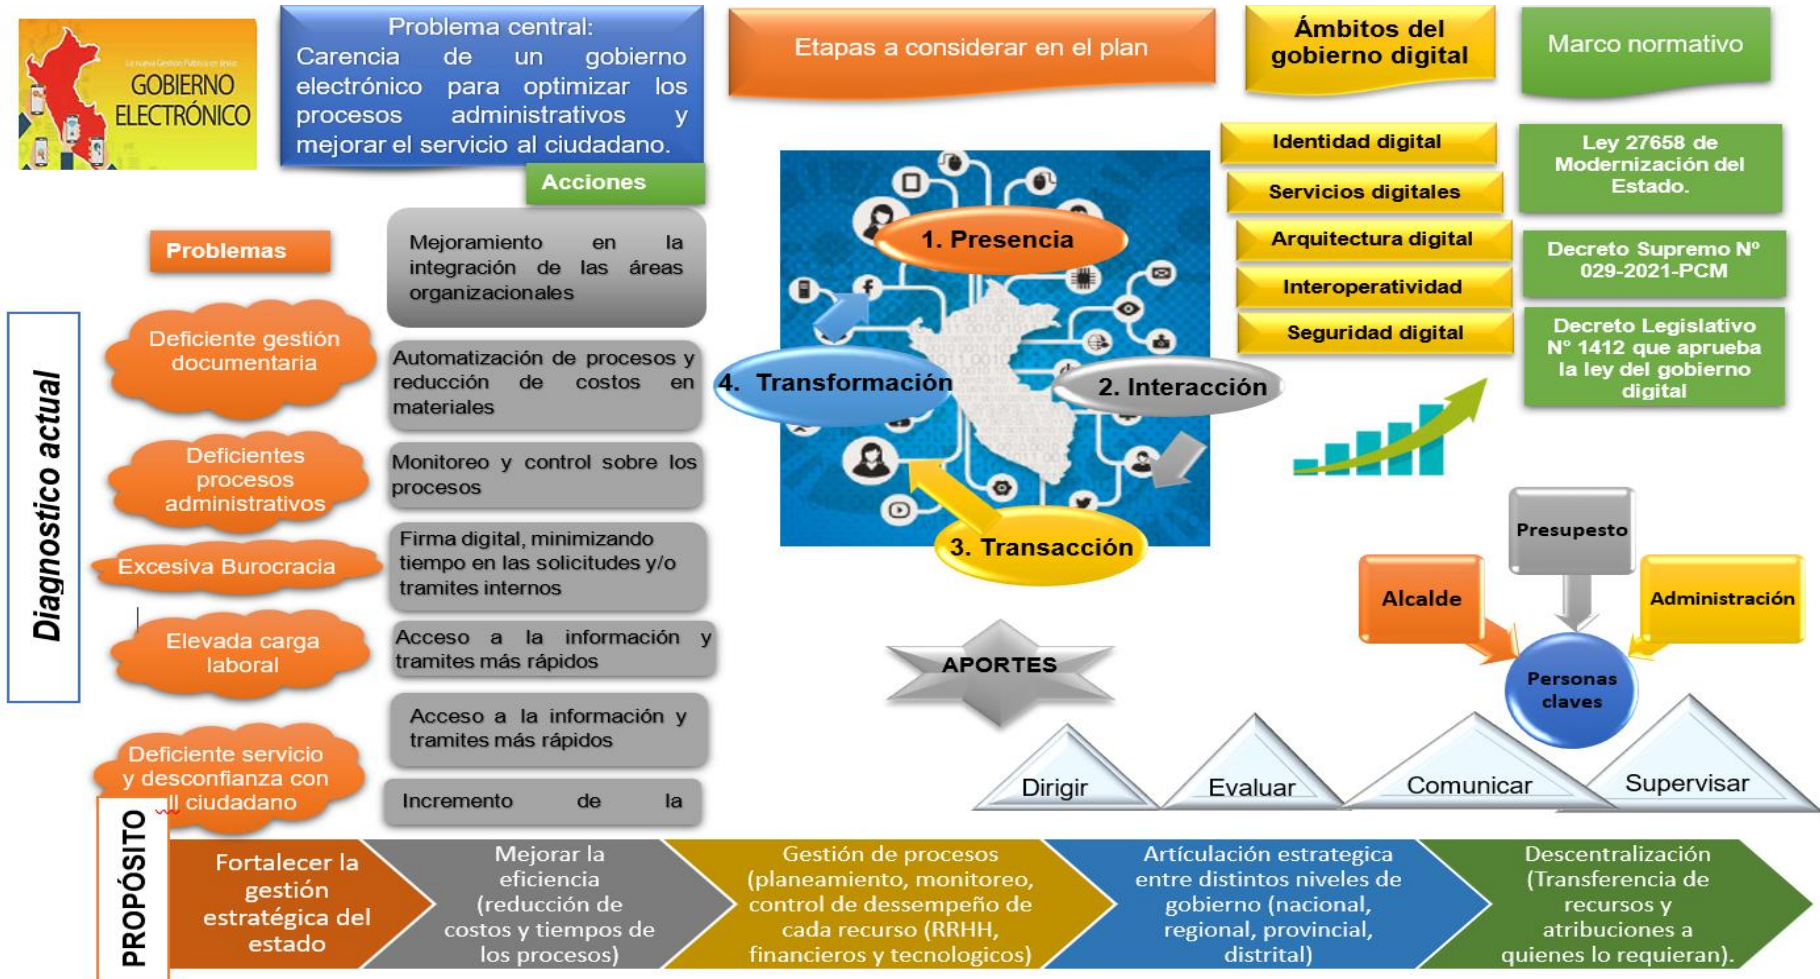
La nueva Gestión Pública en línea
GOBIERNO ELECTRÓNICO

Problema central:
Carencia de un gobierno electrónico para optimizar los procesos administrativos y mejorar el servicio al ciudadano.

Etapas a considerar en el plan

Ámbitos del gobierno digital

Marco normativo

Acciones

Problemas

Diagnostico actual

Deficiente gestión documentaria

Deficientes procesos administrativos

Excesiva Burocracia

Elevada carga laboral

Deficiente servicio y desconfianza con ll ciudadano

Mejoramiento en la integración de las áreas organizacionales

Automatización de procesos y reducción de costos en materiales

Monitoreo y control sobre los procesos

Firma digital, minimizando tiempo en las solicitudes y/o tramites internos

Acceso a la información y tramites más rápidos

Acceso a la información y tramites más rápidos

Incremento de la

1. Presencia
2. Interacción
3. Transacción
4. Transformación

Identidad digital
Servicios digitales
Arquitectura digital
Interoperatividad
Seguridad digital

Ley 27658 de Modernización del Estado.

Decreto Supremo N° 029-2021-PCM

Decreto Legislativo N° 1412 que aprueba la ley del gobierno digital

APORTES

Presupesto
Alcalde
Administración
Personas claves

Dirigir
Evaluar
Comunicar
Supervisar

PROPÓSITO

Fortalecer la gestión estratégica del estado

Mejorar la eficiencia (reducción de costos y tiempos de los procesos)

Gestión de procesos (planeamiento, monitoreo, control de dessempeño de cada recurso (RRHH, financieros y tecnologicos)

Artículación estrategica entre distintos niveles de gobierno (nacional, regional, provincial, distrital)

Descentralización (Transferencia de recursos y atribuciones a quienes lo requieran).